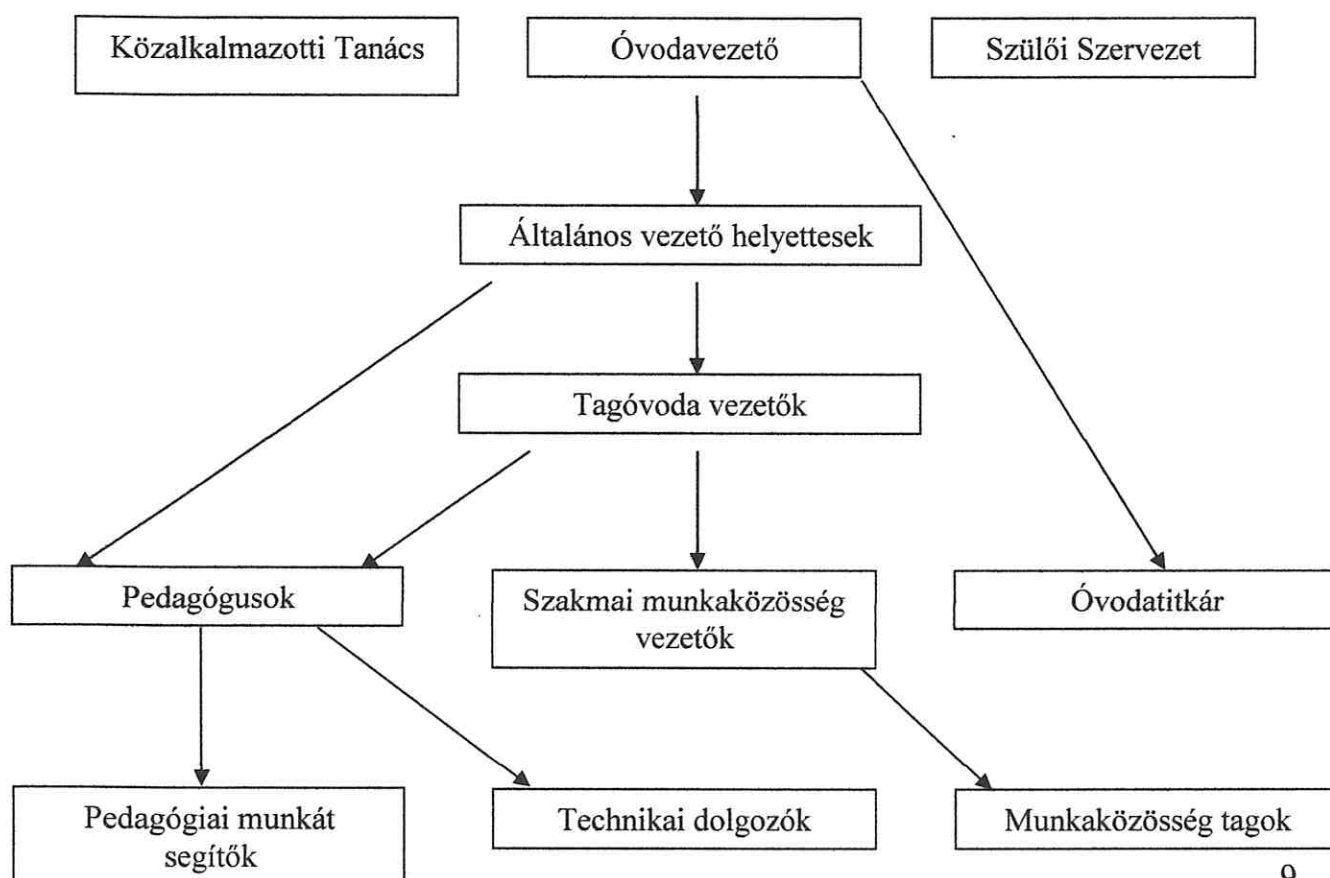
Közalkalmazotti Tanács

Óvodavezető

Szülői Szervezet

Általános vezető helyettesek

Tagóvoda vezetők

Pedagógusok

Szakmai munkaközösség vezetők

Óvodatitkár

Pedagógiai munkát segítők

Technikai dolgozók

Munkaközösség tagok

9